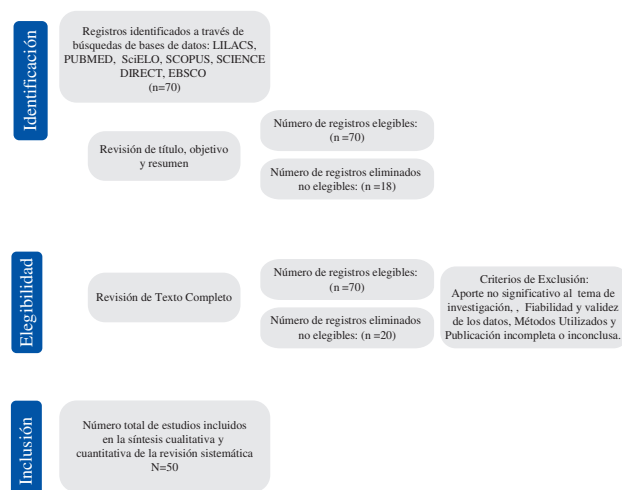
Identificación

Registros identificados a través de búsquedas de bases de datos: LILACS, PUBMED, SciELO, SCOPUS, SCIENCE DIRECT, EBSCO (n=70)

Revisión de título, objetivo y resumen

Número de registros elegibles: (n =70)

Número de registros eliminados no elegibles: (n =18)

Elegibilidad

Revisión de Texto Completo

Número de registros elegibles: (n =70)

Número de registros eliminados no elegibles: (n =20)

Criterios de Exclusión: Aporte no significativo al tema de investigación, , Fiabilidad y validez de los datos, Métodos Utilizados y Publicación incompleta o inconclusa.

Inclusión

Número total de estudios incluidos en la síntesis cualitativa y cuantitativa de la revisión sistemática N=50